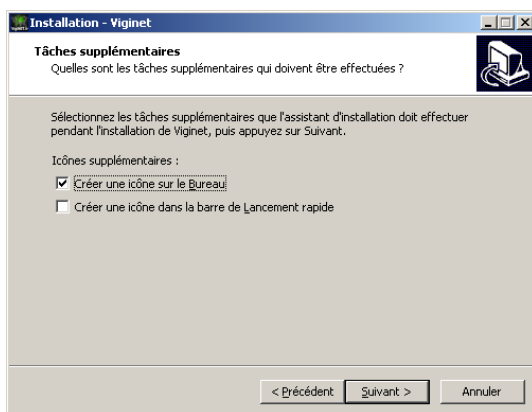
Installation - Viginet

Tâches supplémentaires
Quelles sont les tâches supplémentaires qui doivent être effectuées ?

Sélectionnez les tâches supplémentaires que l'assistant d'installation doit effectuer pendant l'installation de Viginet, puis appuyez sur Suivant.

Icônes supplémentaires :

Créer une icône sur le Bureau

Créer une icône dans la barre de Lancement rapide

< Précédent | Suivant > | Annuler